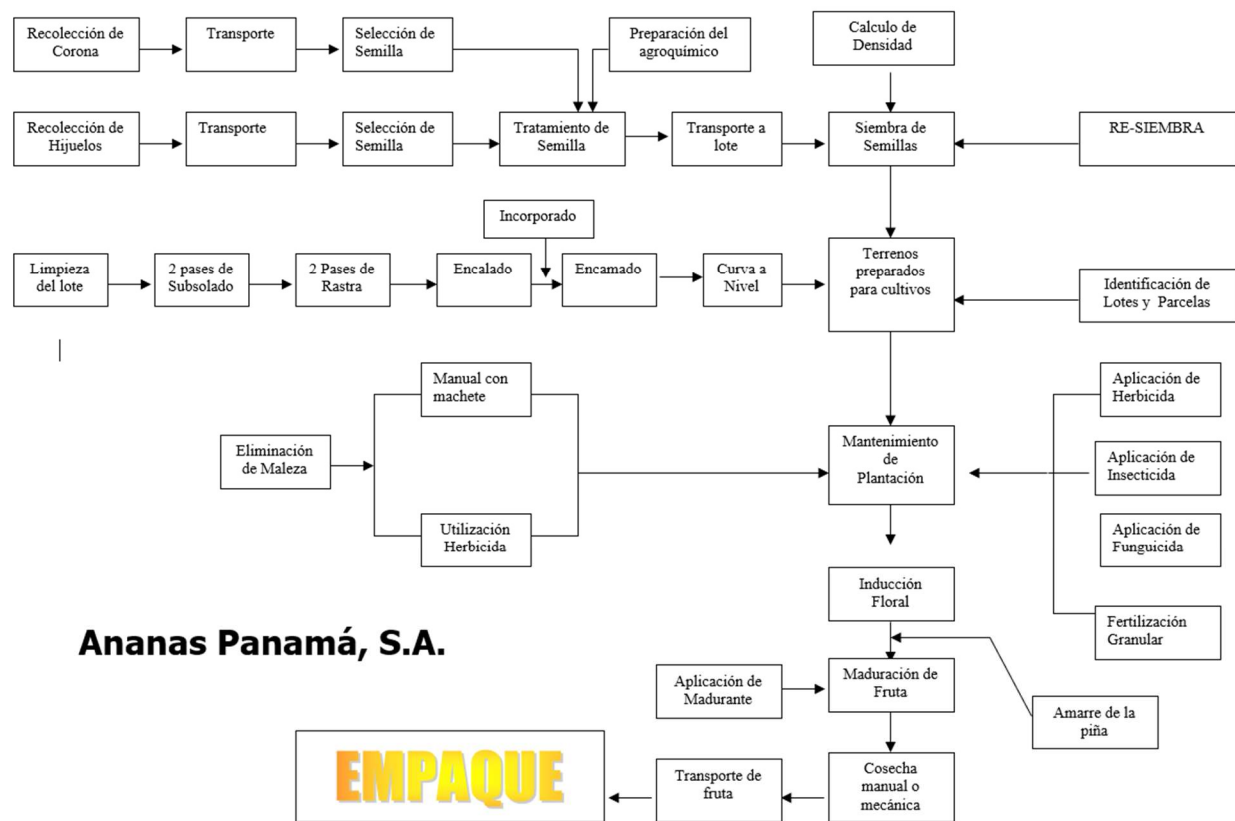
Recolección de Corona

Transporte

Selección de Semilla

Preparación del agroquímico

Calculo de Densidad

Recolección de Hijuelos

Transporte

Selección de Semilla

Tratamiento de Semilla

Transporte a lote

Siembra de Semillas

RE-SIEMBRA

Incorporado

Limpieza del lote

2 pases de Subsolado

2 Pases de Rastra

Encalado

Encamado

Curva a Nivel

Terrenos preparados para cultivos

Identificación de Lotes y Parcelas

Manual con machete

Eliminación de Maleza

Utilización Herbicida

Mantenimiento de Plantación

Aplicación de Herbicida

Aplicación de Insecticida

Aplicación de Funguicida

Inducción Floral

Fertilización Granular

Ananas Panamá, S.A.

Aplicación de Madurante

Maduración de Fruta

Amarre de la piña

EMPAQUE

Transporte de fruta

Cosecha manual o mecánica